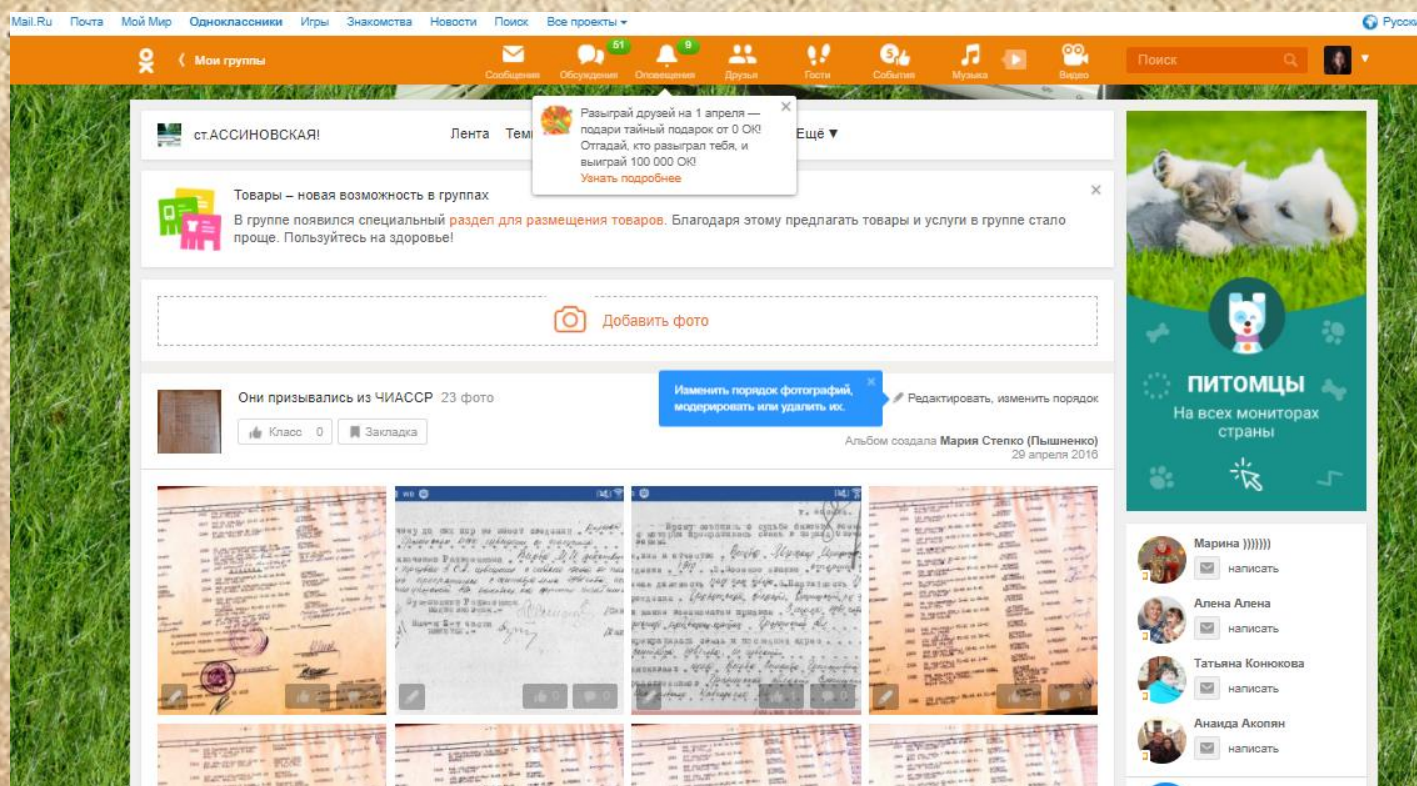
Mail.Ru Почта Мой Мир Одноклассники Игры Знакомства Новости Поиск Все проекты ▾

Русский

Мои группы

Сообщения 51 Обсуждения 9 Оповещения Друзья Гости События Музыка Видео

Поиск

ст.АССИНОВСКАЯ!

Лента Темы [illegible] Ещё ▼

Разыграй друзей на 1 апреля — подари тайный подарок от 0 ОК! Отгадай, кто разыграл тебя, и выиграй 100 000 ОК!
Узнать подробнее

Товары – новая возможность в группах
В группе появился специальный раздел для размещения товаров. Благодаря этому предлагать товары и услуги в группе стало проще. Пользуйтесь на здоровье!

Добавить фото

Они призывались из ЧИАССР 23 фото

Класс 0 Закладка

Изменить порядок фотографий, модерировать или удалить их.

Редактировать, изменить порядок

Альбом создала Мария Степко (Пышненко)
29 апреля 2016

ПИТОМЦЫ
На всех мониторах страны

Марина )))))))
написать

Алена Алена
написать

Татьяна Конюкова
написать

Анаида Акопян
написать